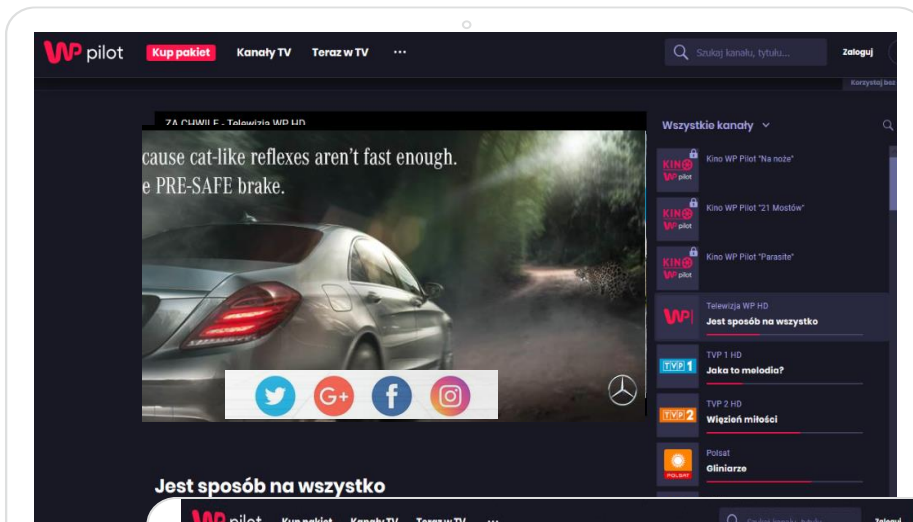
WP pilot Kup pakiet Kanały TV Teraz w TV ···

Szukaj kanału, tytułu... Zaloguj

Korzystaj bez

ZA CHWILĘ - Telewizja WP HD

cause cat-like reflexes aren't fast enough.
e PRE-SAFE brake.

Wszystkie kanały

KINO WP pilot Kino WP Pilot "Na noże"

KINO WP pilot Kino WP Pilot "21 Mostów"

KINO WP pilot Kino WP Pilot "Parasite"

WP Telewizja WP HD
Jest sposób na wszystko

TVP 1 TVP 1 HD
Jaka to melodia?

TVP 2 TVP 2 HD
Więzień miłości

POLSAT Polsat
Gliniarze

Jest sposób na wszystko

WP pilot Kup pakiet Kanały TV Teraz w TV ··· Szukaj kanału, tytułu... Zaloguj